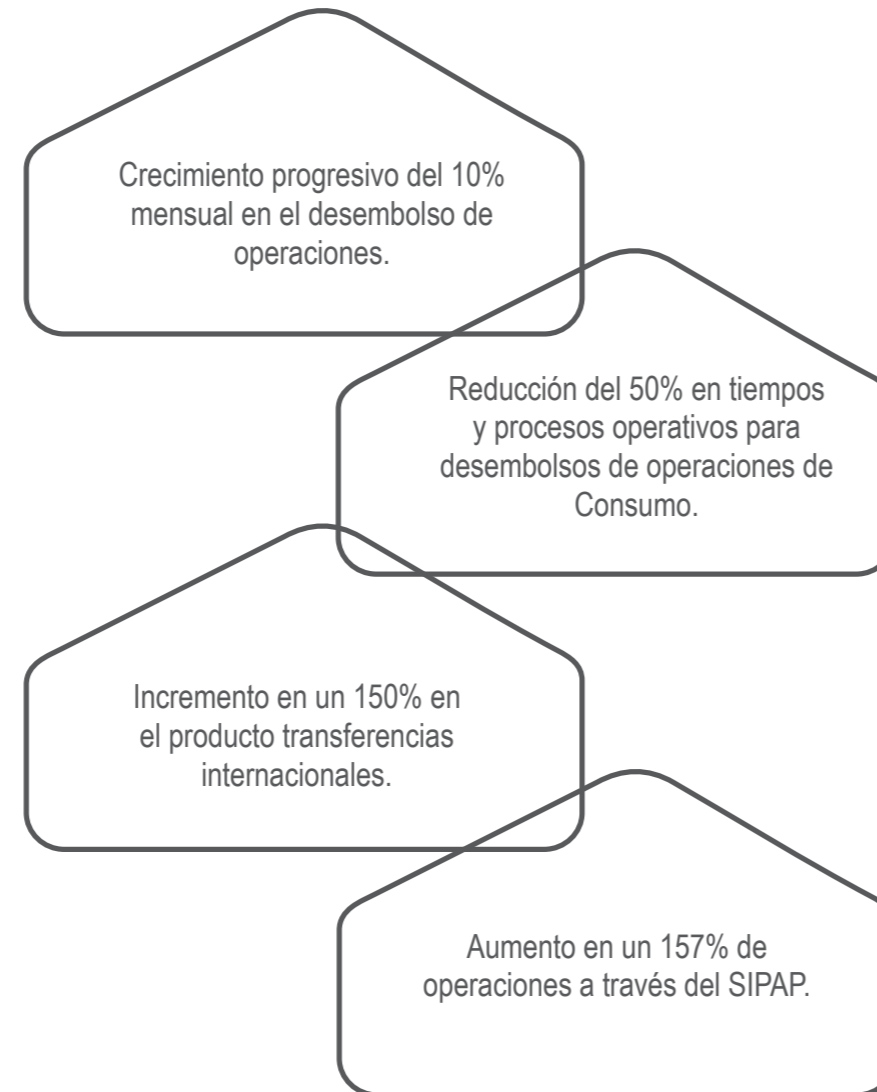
Crecimiento progresivo del 10% mensual en el desembolso de operaciones.

Reducción del 50% en tiempos y procesos operativos para desembolsos de operaciones de Consumo.

Incremento en un 150% en el producto transferencias internacionales.

Aumento en un 157% de operaciones a través del SIPAP.